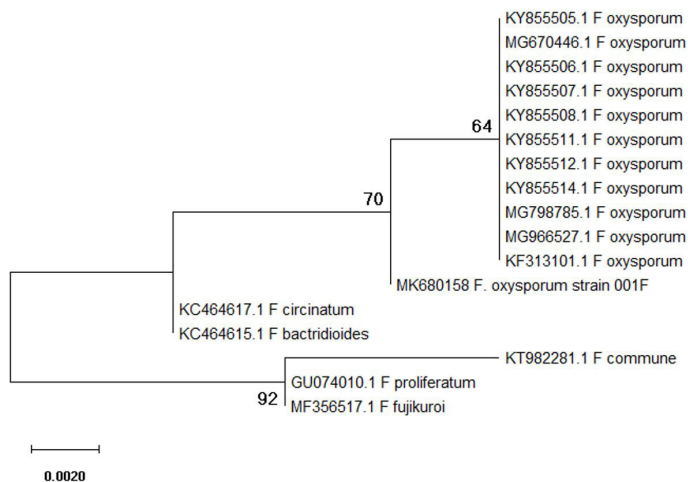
KY855505.1 F oxysporum
MG670446.1 F oxysporum
KY855506.1 F oxysporum
KY855507.1 F oxysporum
KY855508.1 F oxysporum
64
KY855511.1 F oxysporum
KY855512.1 F oxysporum
70
KY855514.1 F oxysporum
MG798785.1 F oxysporum
MG966527.1 F oxysporum
KF313101.1 F oxysporum
MK680158 F. oxysporum strain 001F
KC464617.1 F circinatum
KC464615.1 F bactridioides
KT982281.1 F commune
GU074010.1 F proliferatum
92
MF356517.1 F fujikuroi
0.0020